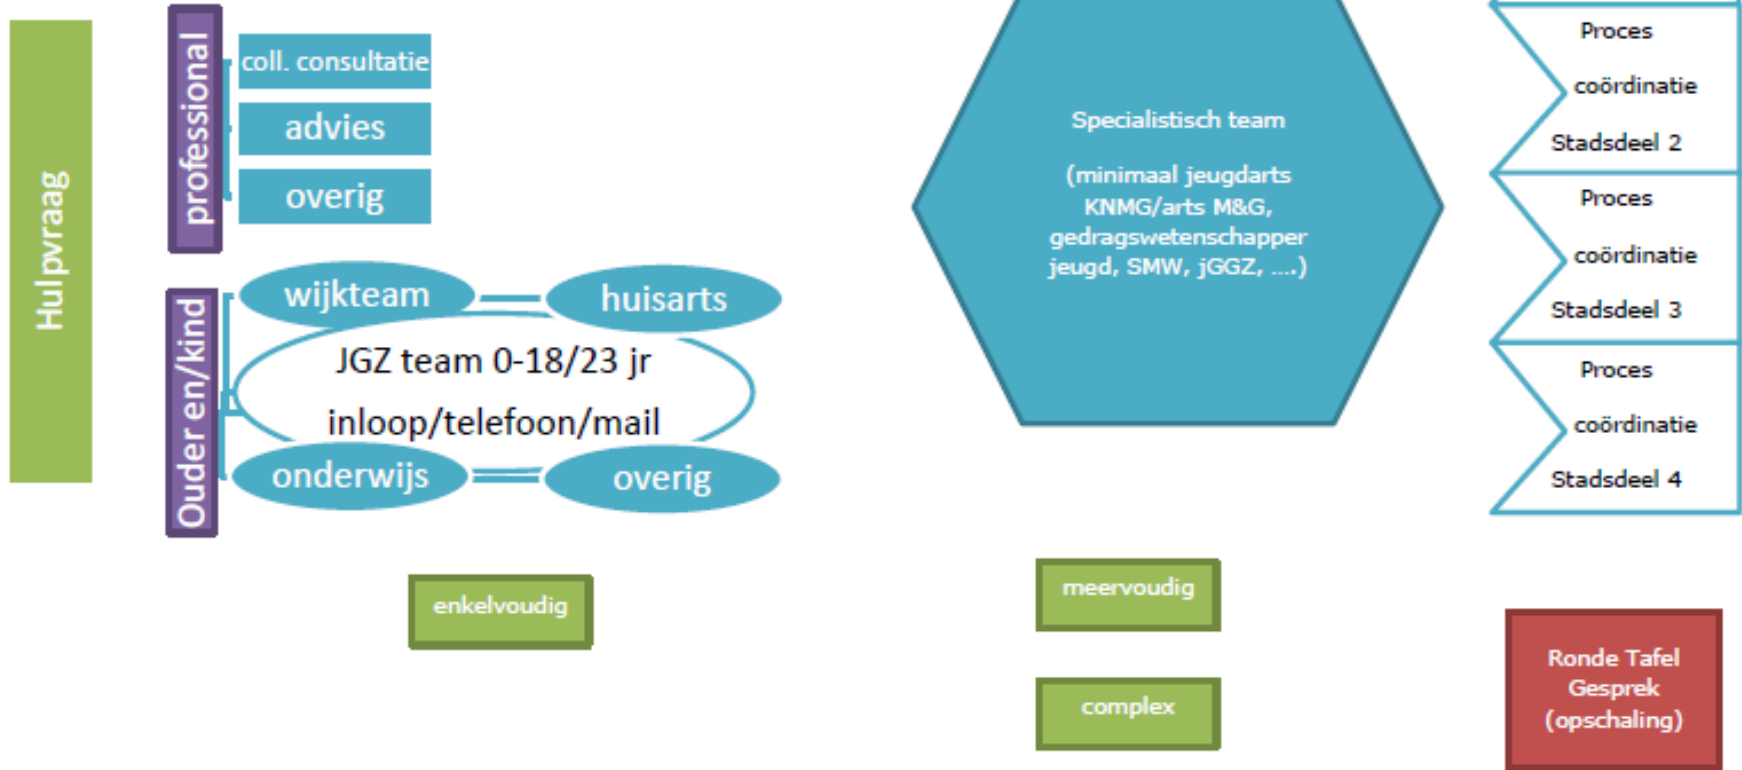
Hulpvraag

professional

coll. consultatie

advies

overig

Ouder en/kind

wijkteam

huisarts

JGZ team 0-18/23 jr

inloop/telefoon/mail

onderwijs

overig

enkelvoudig

Specialistisch team

(minimaal jeugdarts KNMG/arts M&G, gedragswetenschapper jeugd, SMW, jGGZ, ....)

meervoudig

complex

Proces coördinatie Stadsdeel 2

Proces coördinatie Stadsdeel 3

Proces coördinatie Stadsdeel 4

Ronde Tafel Gesprek (opschaling)